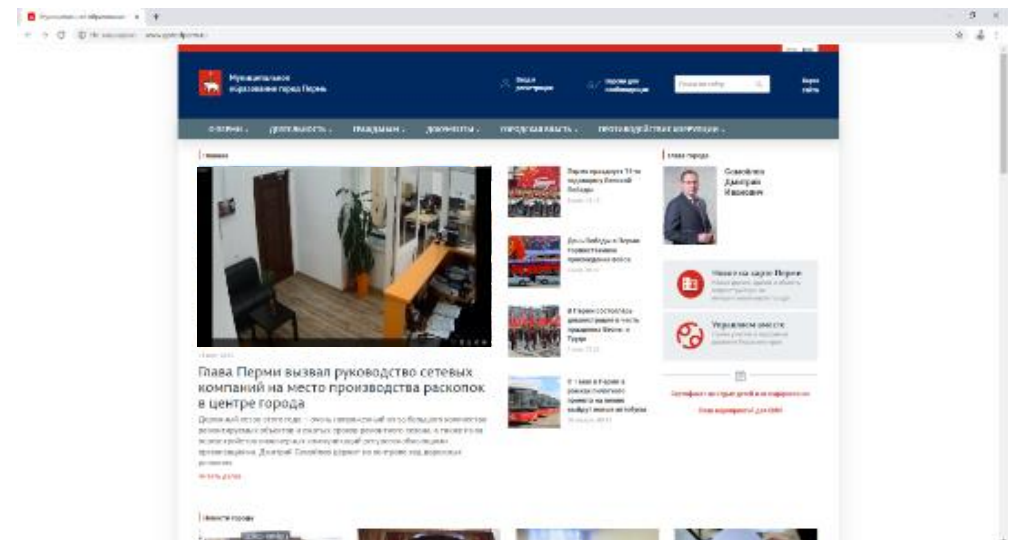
Муниципальное образование город Пермь

Вход в личный кабинет

Версия для слабовидящих

Карта сайта

О ПЕРМИ

ДЕЯТЕЛЬНОСТЬ

ГРАЖДАНАМ

ДОКУМЕНТЫ

ГОРОДСКАЯ ВЛАСТЬ

ПРОТИВОДЕЙСТВИЕ КОРРУПЦИИ

Новости

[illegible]

Глава Перми вызвал руководство сетевых компаний на место производства раскопок в центре города

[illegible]

Читать далее

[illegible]

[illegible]

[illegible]

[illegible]

Глава города

Сохнёв Дмитрий Иванович

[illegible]

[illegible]

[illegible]

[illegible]

Новости города